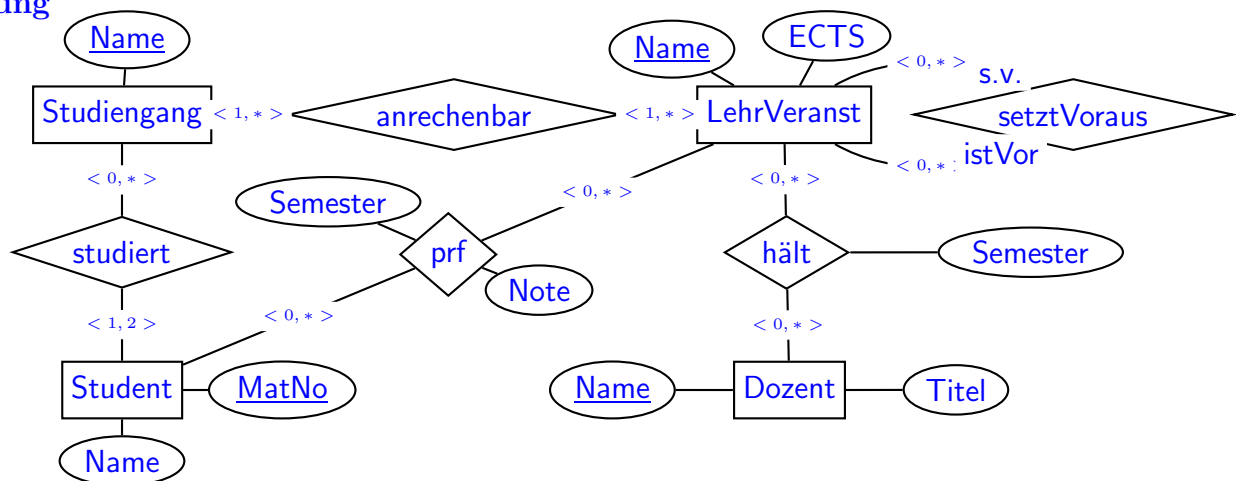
ung

Name

Studiengang $<1,*>$ anrechenbar $<1,*>$ LehrVeranst

Name ECTS

$<0,*>$ s.v.

setztVoraus

$<0,*$ istVor

$<0,*>$

studiert

$<1,2>$

Semester

prf

Note

$<0,*>$

$<0,*>$

$<0,*>$

hält

Semester

$<0,*>$

Student MatNo

Name

Name Dozent Titel